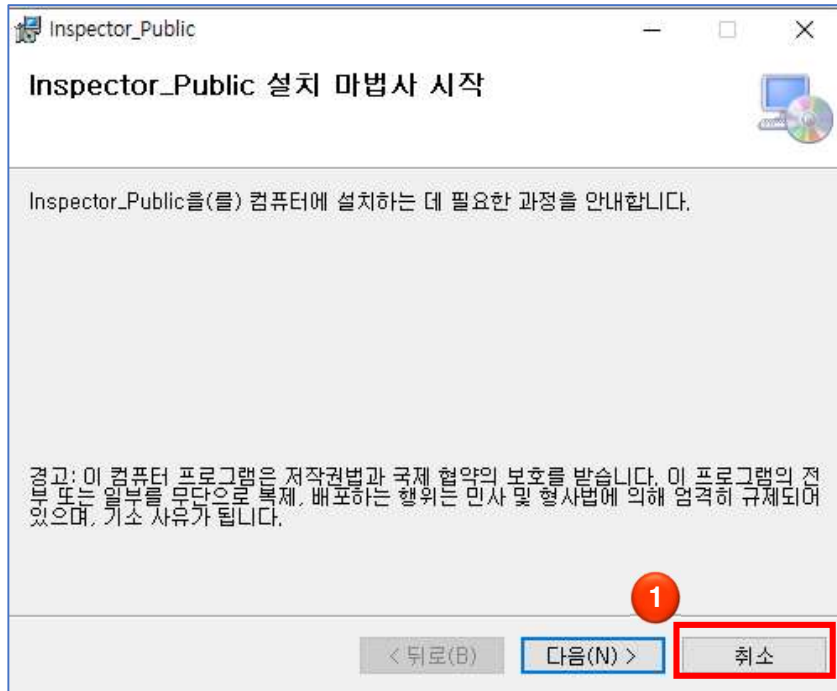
Inspector_Public

Inspector_Public 설치 마법사 시작

Inspector_Public을(를) 컴퓨터에 설치하는 데 필요한 과정을 안내합니다.

경고: 이 컴퓨터 프로그램은 저작권법과 국제 협약의 보호를 받습니다. 이 프로그램의 전부 또는 일부를 무단으로 복제, 배포하는 행위는 민사 및 형사법에 의해 엄격히 규제되어 있으며, 기소 사유가 됩니다.

1

< 뒤로(B)

다음(N) >

취소